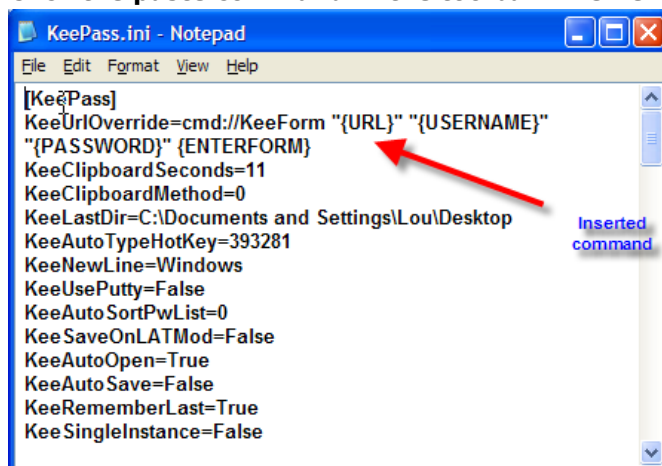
KeePass.ini - Notepad

File Edit Format View Help

[KeePass]
KeeUrlOverride=cmd://KeeForm "{URL}" "{USERNAME}" "{PASSWORD}" {ENTERFORM}
KeeClipboardSeconds=11
KeeClipboardMethod=0
KeeLastDir=C:\Documents and Settings\Lou\Desktop
KeeAutoTypeHotKey=393281
KeeNewLine=Windows
KeeUsePutty=False
KeeAutoSortPwList=0
KeeSaveOnLATMod=False
KeeAutoOpen=True
KeeAutoSave=False
KeeRememberLast=True
KeeSingleInstance=False

Inserted command